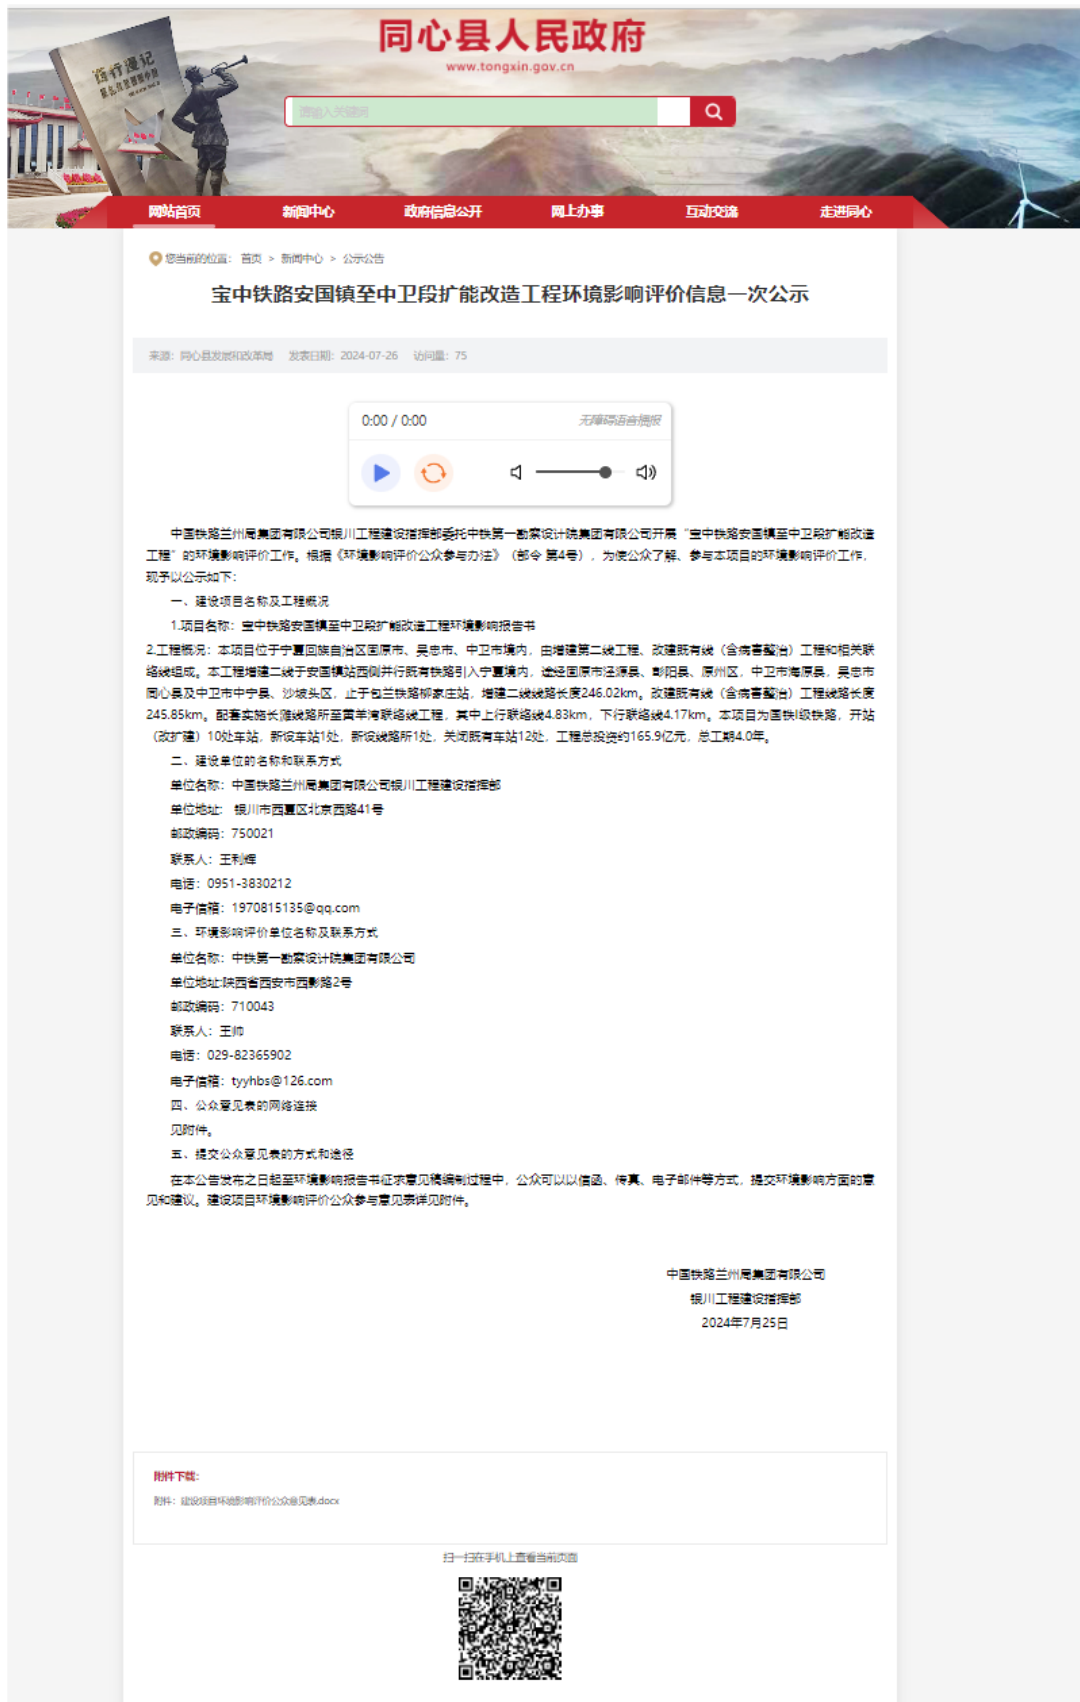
同心县人民政府
www.tongxin.gov.cn

请输入关键词

网站首页 新闻中心 政府信息公开 网上办事 互动交流 走进同心

您当前的位置： 首页 > 新闻中心 > 公示公告

宝中铁路安国镇至中卫段扩能改造工程环境影响评价信息一次公示

来源：同心县发展和改革局 发表日期：2024-07-26 访问量：75

0:00 / 0:00 无障碍语音播报

中国铁路兰州局集团有限公司银川工程建设指挥部委托中铁第一勘察设计院集团有限公司开展“宝中铁路安国镇至中卫段扩能改造工程”的环境影响评价工作。根据《环境影响评价公众参与办法》（部令 第4号），为使公众了解、参与本项目的环境影响评价工作，现予以公示如下：

一、建设项目名称及工程概况

1.项目名称：宝中铁路安国镇至中卫段扩能改造工程环境影响报告书

2.工程概况：本项目位于宁夏回族自治区固原市、吴忠市、中卫市境内，由增建第二线工程、改建既有线（含病害整治）工程和相关联络线组成。本工程增建二线于安国镇站西侧并行既有铁路引入宁夏境内，途经固原市泾源县、彭阳县、原州区，中卫市海原县，吴忠市同心县及中卫市中宁县、沙坡头区，止于包兰铁路柳家庄站，增建二线线路长度246.02km，改建既有线（含病害整治）工程线路长度245.85km，配套实施长维线路所至营羊湾联络线工程，其中上行联络线4.83km，下行联络线4.17km。本项目为国铁Ⅰ级铁路，开站（改扩建）10处车站，新设车站1处，新设线路所1处，关闭既有车站12处，工程总投资约165.9亿元，总工期4.0年。

二、建设单位的名称和联系方式

单位名称：中国铁路兰州局集团有限公司银川工程建设指挥部

单位地址：银川市西夏区北京西路41号

邮政编码：750021

联系人：王利晖

电话：0951-3830212

电子信箱：1970815135@qq.com

三、环境影响评价单位名称及联系方式

单位名称：中铁第一勘察设计院集团有限公司

单位地址:陕西省西安市西影路2号

邮政编码：710043

联系人：王帅

电话：029-82365902

电子信箱：tyyhbs@126.com

四、公众意见表的网络连接

见附件。

五、提交公众意见表的方式和途径

在本公告发布之日起至环境影响报告书征求意见稿编制过程中，公众可以以信函、传真、电子邮件等方式，提交环境影响方面的意见和建议。建设项目环境影响评价公众参与意见表详见附件。

中国铁路兰州局集团有限公司
银川工程建设指挥部
2024年7月25日

附件下载：
附件：建设项目环境影响评价公众意见表.docx

扫一扫在手机上查看当前页面